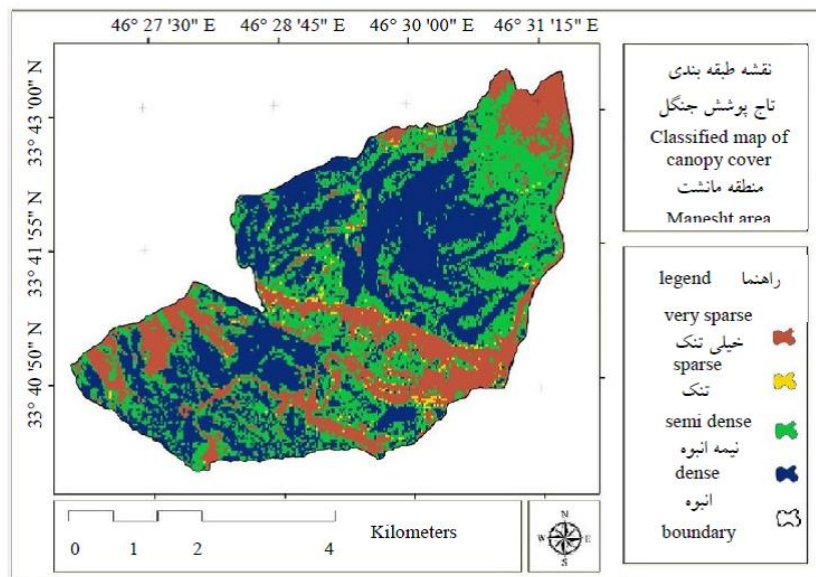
46° 27 '30" E 46° 28 '45" E 46° 30 '00" E 46° 31 '15" E

33° 43 '00" N
33° 41 '55" N
33° 40 '50" N

نقشه طبقه بندی
تاج پوشش جنگل
Classified map of canopy cover
منطقه مانشت
Manesht area

legend راهنما
very sparse
خیلی تنک
sparse
تنک
semi dense
نیمه انبوه
dense
انبوه
boundary

0 1 2 4
Kilometers

N
W E
S